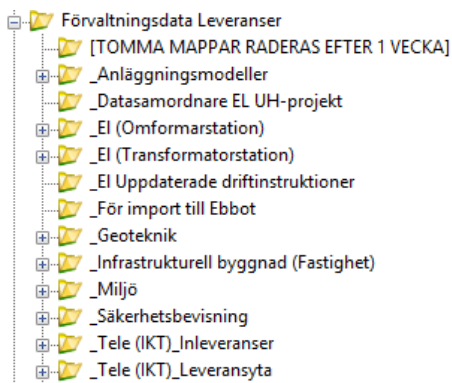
Förvaltningsdata Leveranser
[TOMMA MAPPAR RADERAS EFTER 1 VECKA]
_Anläggningsmodeller
_Datasamordnare EL UH-projekt
_El (Omformarstation)
_El (Transformatorstation)
_El Uppdaterade driftinstruktioner
_För import till Ebbot
_Geoteknik
_Infrastrukturell byggnad (Fastighet)
_Miljö
_Säkerhetsbevisning
_Tele (IKT)_Inleveranser
_Tele (IKT)_Leveransyta